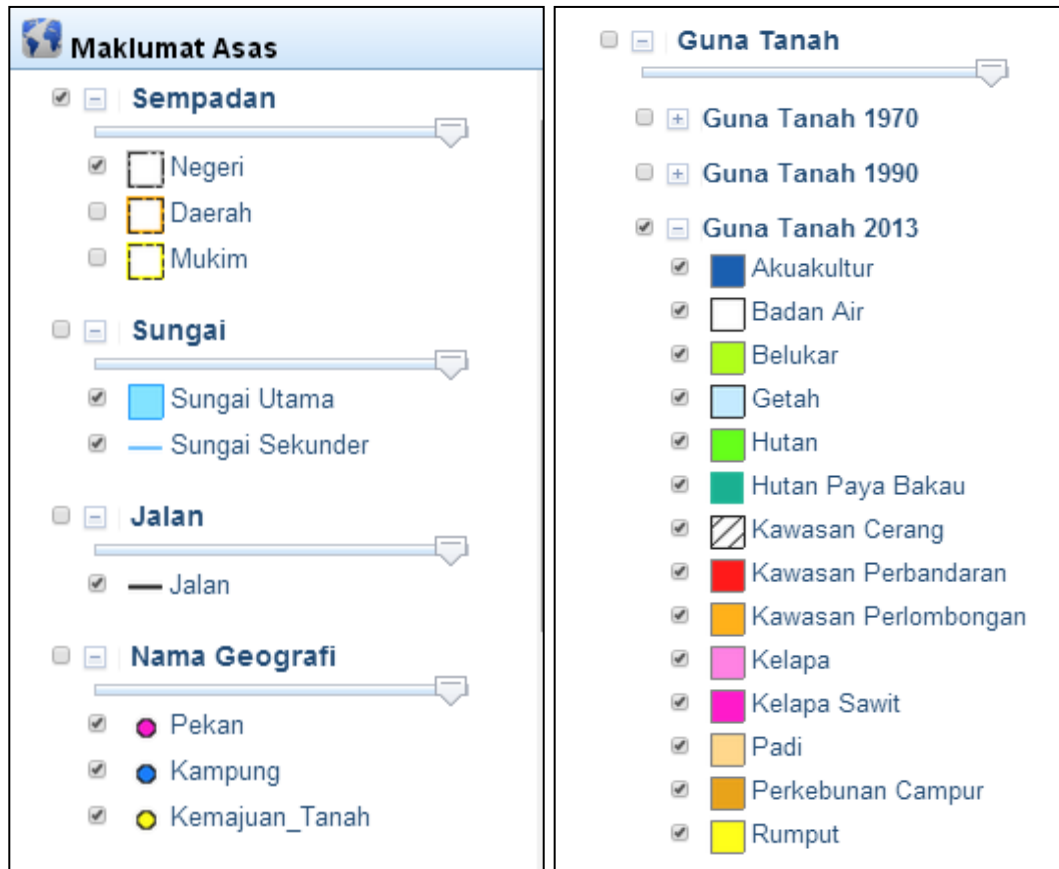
Maklumat Asas

Sempadan
Negeri
Daerah
Mukim

Sungai
Sungai Utama
Sungai Sekunder

Jalan
Jalan

Nama Geografi
Pekan
Kampung
Kemajuan_Tanah

Guna Tanah

Guna Tanah 1970

Guna Tanah 1990

Guna Tanah 2013
Akuakultur
Badan Air
Belukar
Getah
Hutan
Hutan Paya Bakau
Kawasan Cerang
Kawasan Perbandaran
Kawasan Perlombongan
Kelapa
Kelapa Sawit
Padi
Perkebunan Campur
Rumput